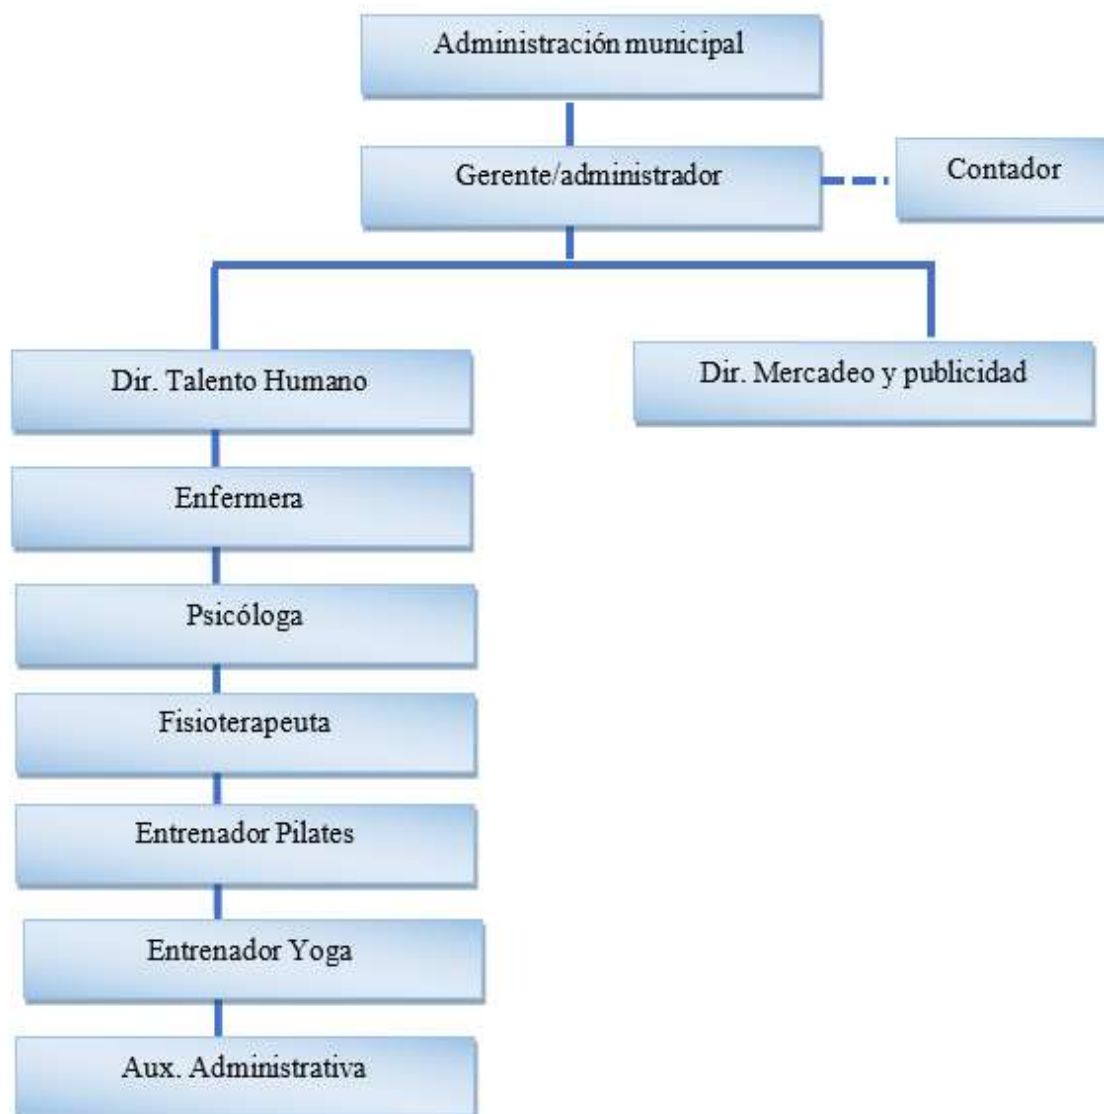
Administración municipal

Gerente/administrador

Contador

Dir. Talento Humano

Dir. Mercadeo y publicidad

Enfermera

Psicóloga

Fisioterapeuta

Entrenador Pilates

Entrenador Yoga

Aux. Administrativa